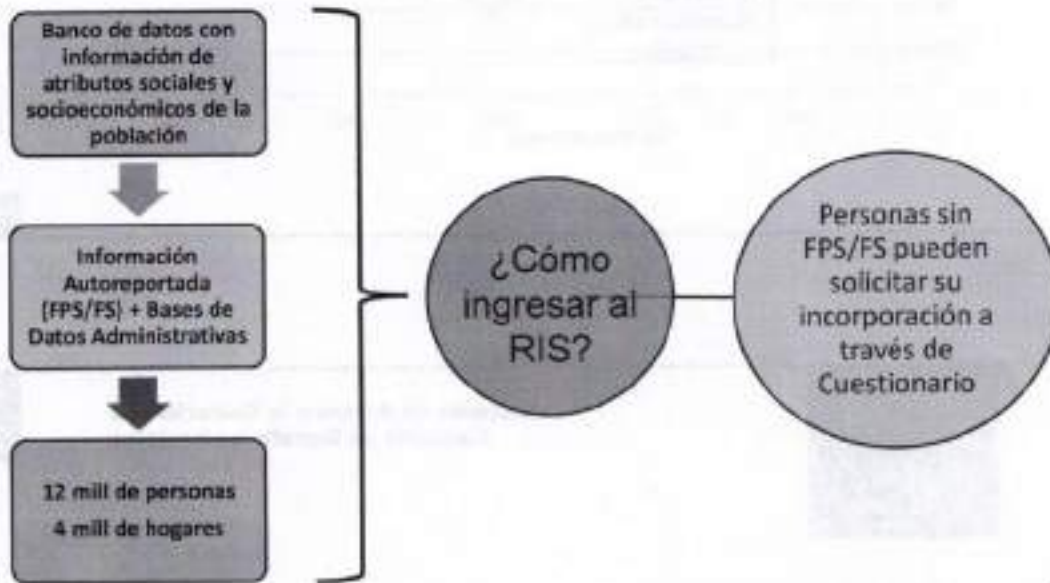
Banco de datos con información de atributos sociales y socioeconómicos de la población

Información Autoreportada (FPS/FS) + Bases de Datos Administrativas

12 mill de personas
4 mill de hogares

¿Cómo ingresar al RIS?

Personas sin FPS/FS pueden solicitar su incorporación a través de Cuestionario